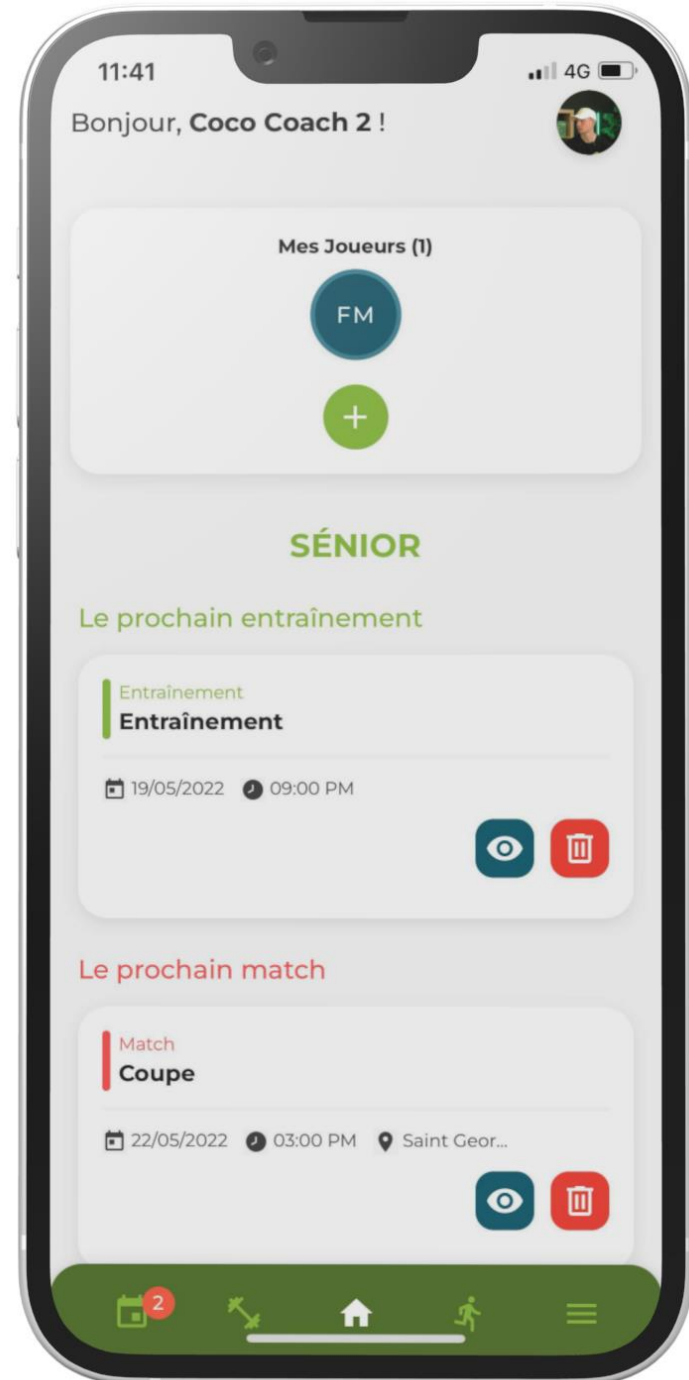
11:41

4G

Bonjour, **Coco Coach 2** !

Mes Joueurs (1)

FM

+

SÉNIOR

Le prochain entraînement

Entraînement
**Entraînement**

19/05/2022 09:00 PM

Le prochain match

Match
**Coupe**

22/05/2022 03:00 PM Saint Geor...

2